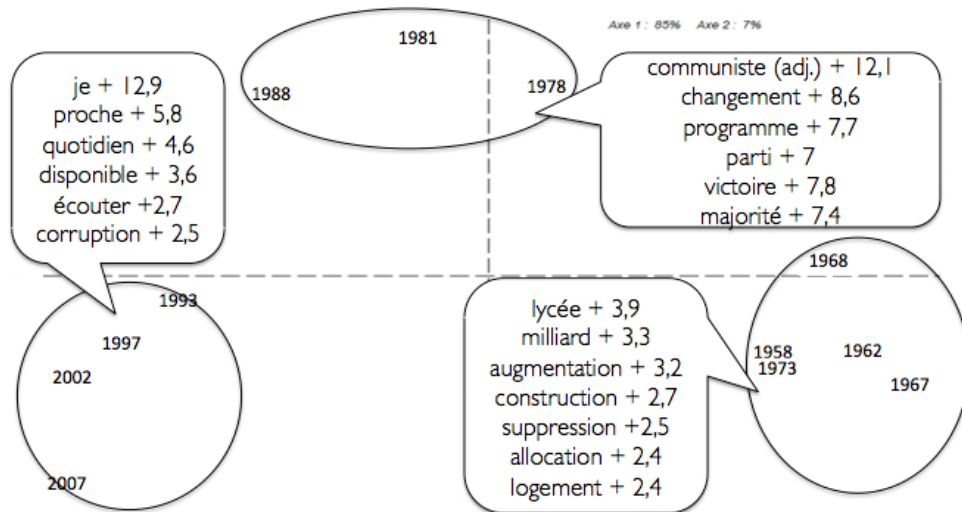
Axe 1 : 85%   Axe 2 : 7%

1981
1988
1978

communiste (adj.) + 12,1
changement + 8,6
programme + 7,7
parti + 7
victoire + 7,8
majorité + 7,4

je + 12,9
proche + 5,8
quotidien + 4,6
disponible + 3,6
écouter +2,7
corruption + 2,5

1993
1997
2002
2007

lycée + 3,9
milliard + 3,3
augmentation + 3,2
construction + 2,7
suppression +2,5
allocation + 2,4
logement + 2,4

1968
1958
1973
1962
1967